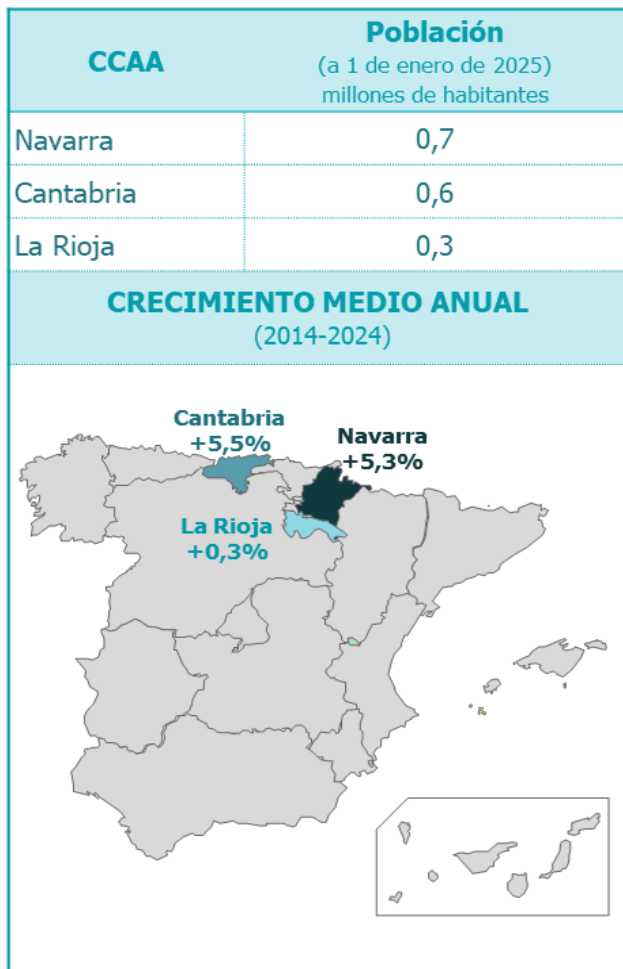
| CCAA | Población (a 1 de enero de 2025) millones de habitantes |
|---|---|
| Navarra | 0,7 |
| Cantabria | 0,6 |
| La Rioja | 0,3 |

CRECIMIENTO MEDIO ANUAL
(2014-2024)

Cantabria
+5,5%

Navarra
+5,3%

La Rioja
+0,3%